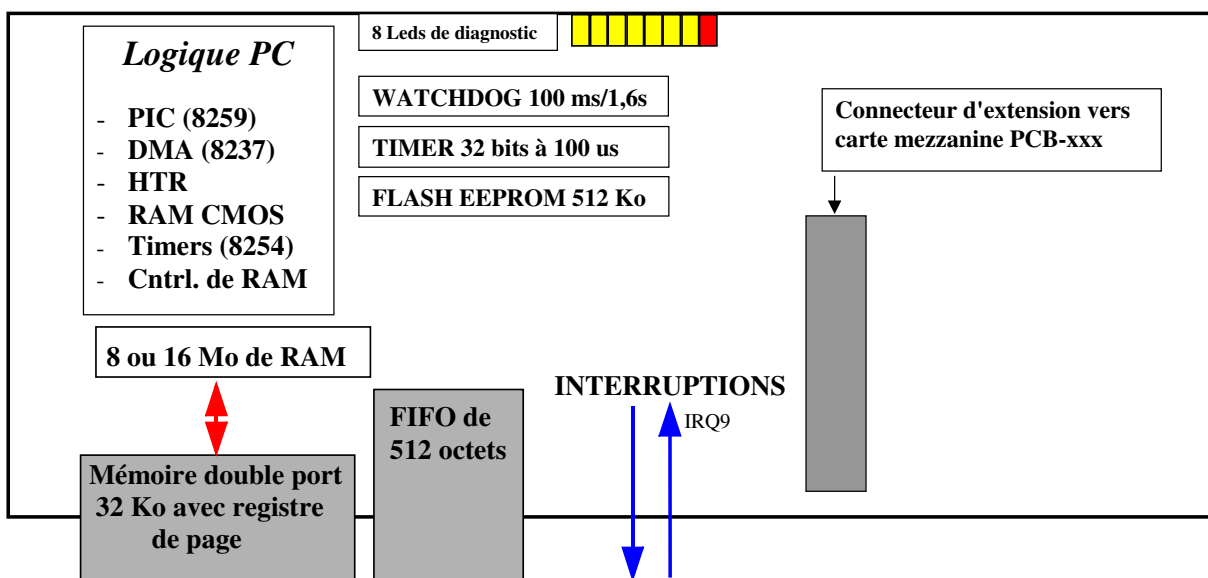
Logique PC

- PIC (8259)
- DMA (8237)
- HTR
- RAM CMOS
- Timers (8254)
- Cntrl. de RAM

8 Leds de diagnostic

WATCHDOG 100 ms/1,6s

TIMER 32 bits à 100 us

FLASH EEPROM 512 Ko

Connecteur d'extension vers carte mezzanine PCB-xxx

8 ou 16 Mo de RAM

INTERRUPTIONS

IRQ9

FIFO de 512 octets

Mémoire double port 32 Ko avec registre de page